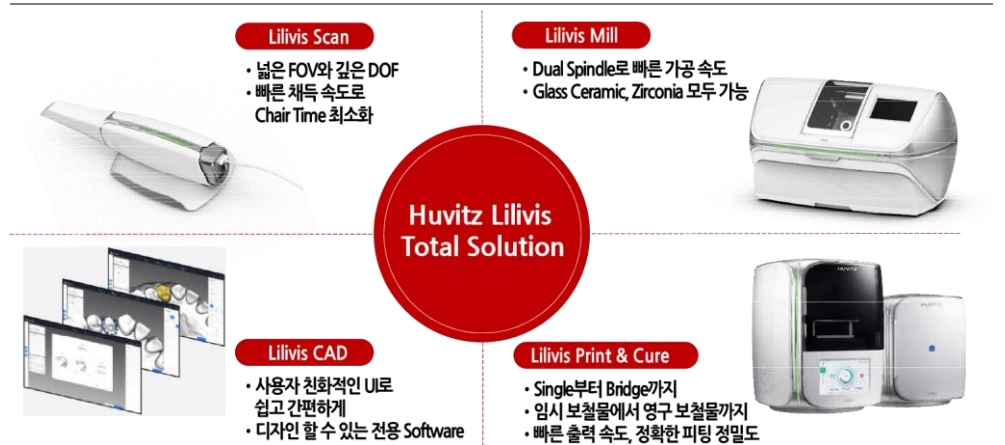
Lilivis Scan

• 넓은 FOV와 깊은 DOF
• 빠른 채득 속도로 Chair Time 최소화

Lilivis Mill

• Dual Spindle로 빠른 가공 속도
• Glass Ceramic, Zirconia 모두 가능

Huvitz Lilivis Total Solution

Lilivis CAD

• 사용자 친화적인 UI로 쉽고 간편하게
• 디자인 할 수 있는 전용 Software

Lilivis Print & Cure

• Single부터 Bridge까지
• 임시 보철물에서 영구 보철물까지
• 빠른 출력 속도, 정확한 피팅 정밀도

HUVITZ

HUVITZ